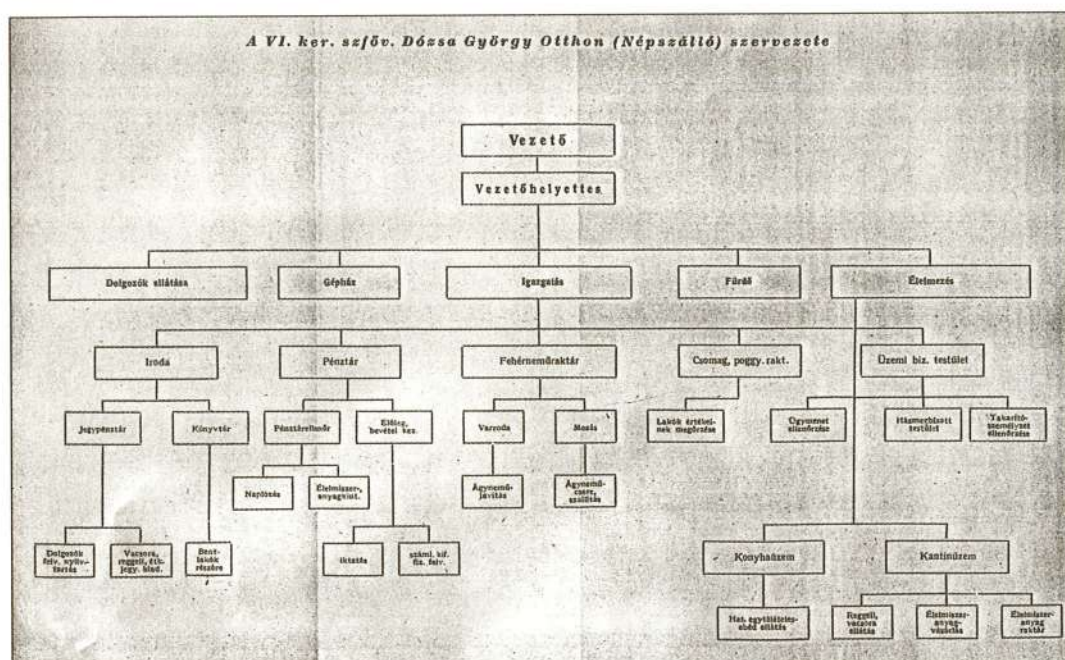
A VI. ker. szfőv. Dózsa György Otthon (Népszálló) szervezete

Vezető

Vezetőhelyettes

Dolgozók ellátása

Gépház

Igazgatás

Fürdő

Élelmezés

Iroda

Pénztár

Fehérneműraktár

Csomag, poggy. rakt.

Üzemi biz. testület

Jegypénztár

Könyvtár

Pénztárellenőr

Előleg, bevétel kez.

Varroda

Mosás

Lakók értékeinek megőrzése

Ügyrend ellenőrzése

Házmesteri testület

Takarító-személyzet ellenőrzése

Napidíjas

Élelmiszer-anyagvizsg.

Ágyneműjavítás

Ágyneműcsere, szállítás

Dolgozók felv. nyilvántartás

Vacsora, reggeli, étk. jegy. kiad.

Bentlakók részére

Iktatás

száml. kif. fiz. felv.

Konyhaüzem

Kantinüzem

Has. egytálételes ebéd ellátás

Reggeli, vacsora ellátás

Élelmiszer-anyag-vizsgálás

Élelmiszer-anyag raktár